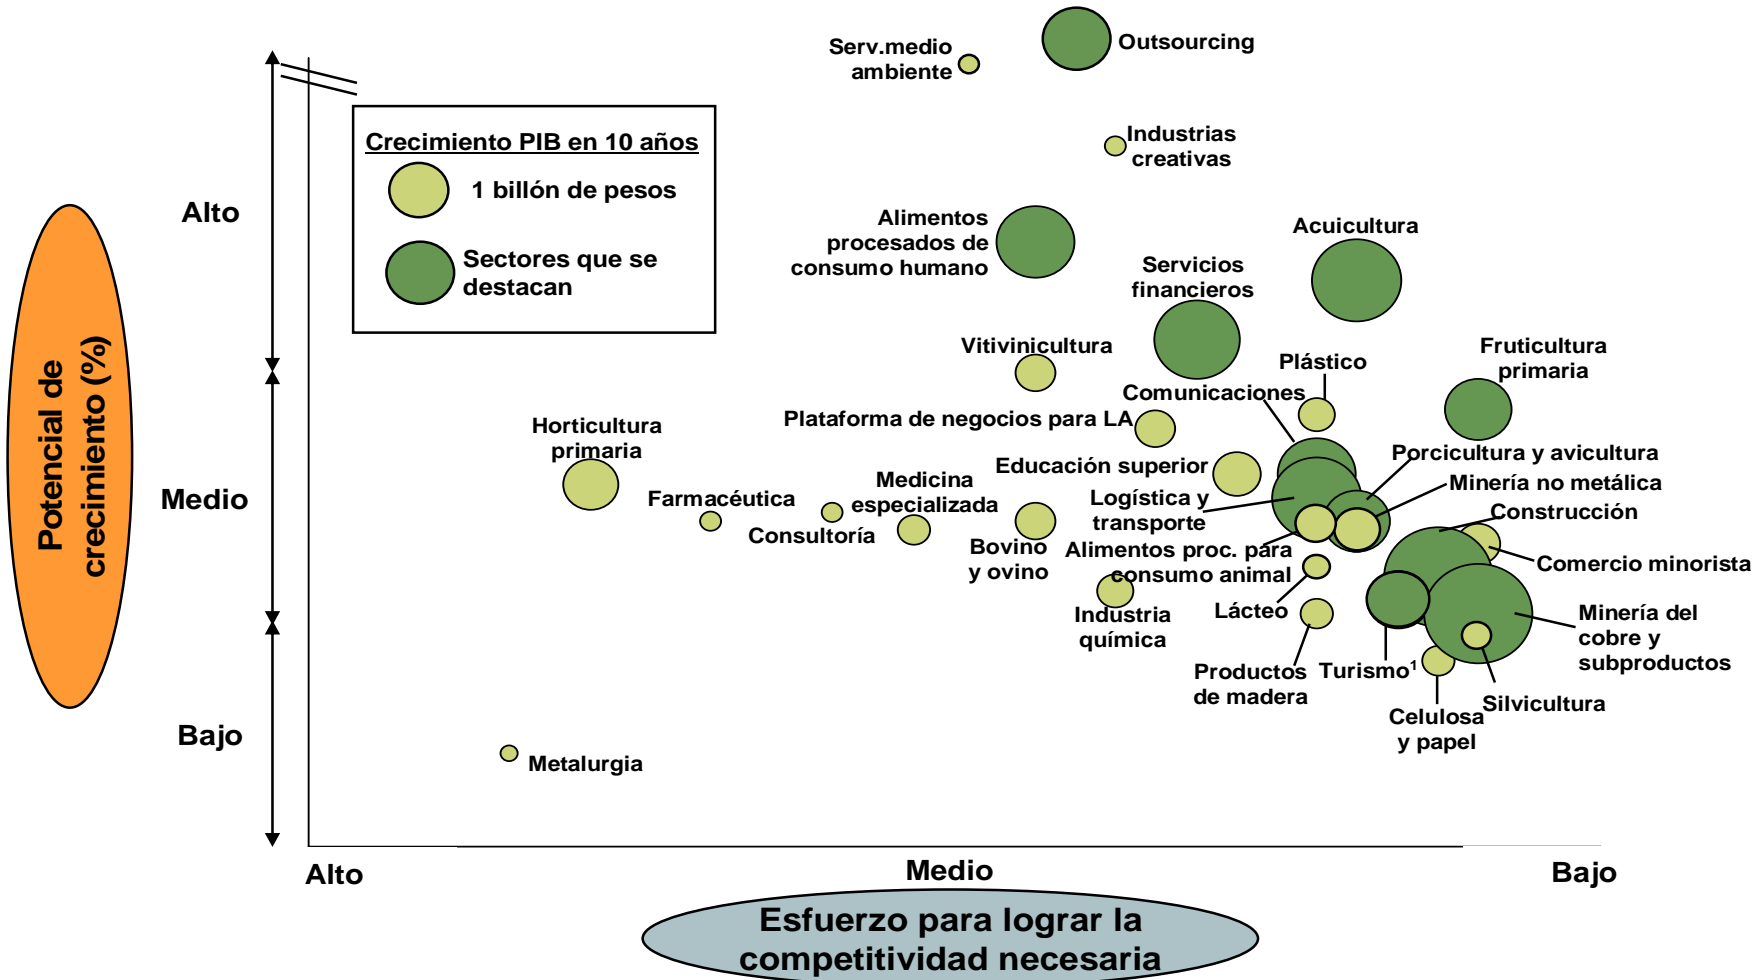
Potencial de crecimiento (%)

Alto

Medio

Bajo

Crecimiento PIB en 10 años
1 billón de pesos
Sectores que se destacan

Serv.medio ambiente
Outsourcing
Industrias creativas
Alimentos procesados de consumo humano
Acuicultura
Servicios financieros
Vitivinicultura
Plástico
Fruticultura primaria
Comunicaciones
Plataforma de negocios para LA
Horticultura primaria
Educación superior
Porcicultura y avicultura
Minería no metálica
Farmacéutica
Medicina especializada
Logística y transporte
Construcción
Consultoría
Bovino y ovino
Alimentos proc. para consumo animal
Comercio minorista
Industria química
Lácteo
Minería del cobre y subproductos
Productos de madera
Turismo$^1$
Silvicultura
Celulosa y papel
Metalurgia

Alto
Medio
Bajo

Esfuerzo para lograr la competitividad necesaria